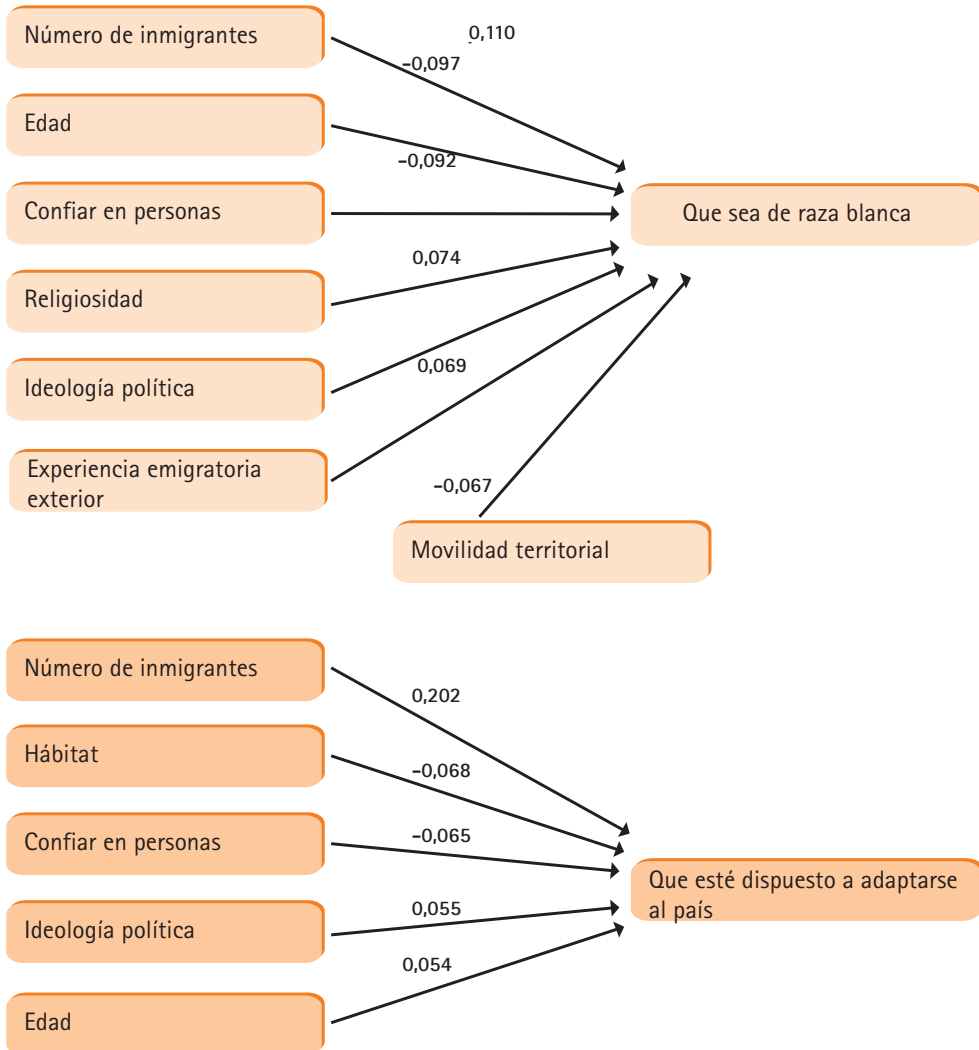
Número de inmigrantes

0,110

–0,097

Edad

–0,092

Confiar en personas

Que sea de raza blanca

0,074

Religiosidad

Ideología política

0,069

Experiencia emigratoria exterior

–0,067

Movilidad territorial

Número de inmigrantes

0,202

Hábitat

–0,068

Confiar en personas

–0,065

Que esté dispuesto a adaptarse al país

0,055

Ideología política

0,054

Edad